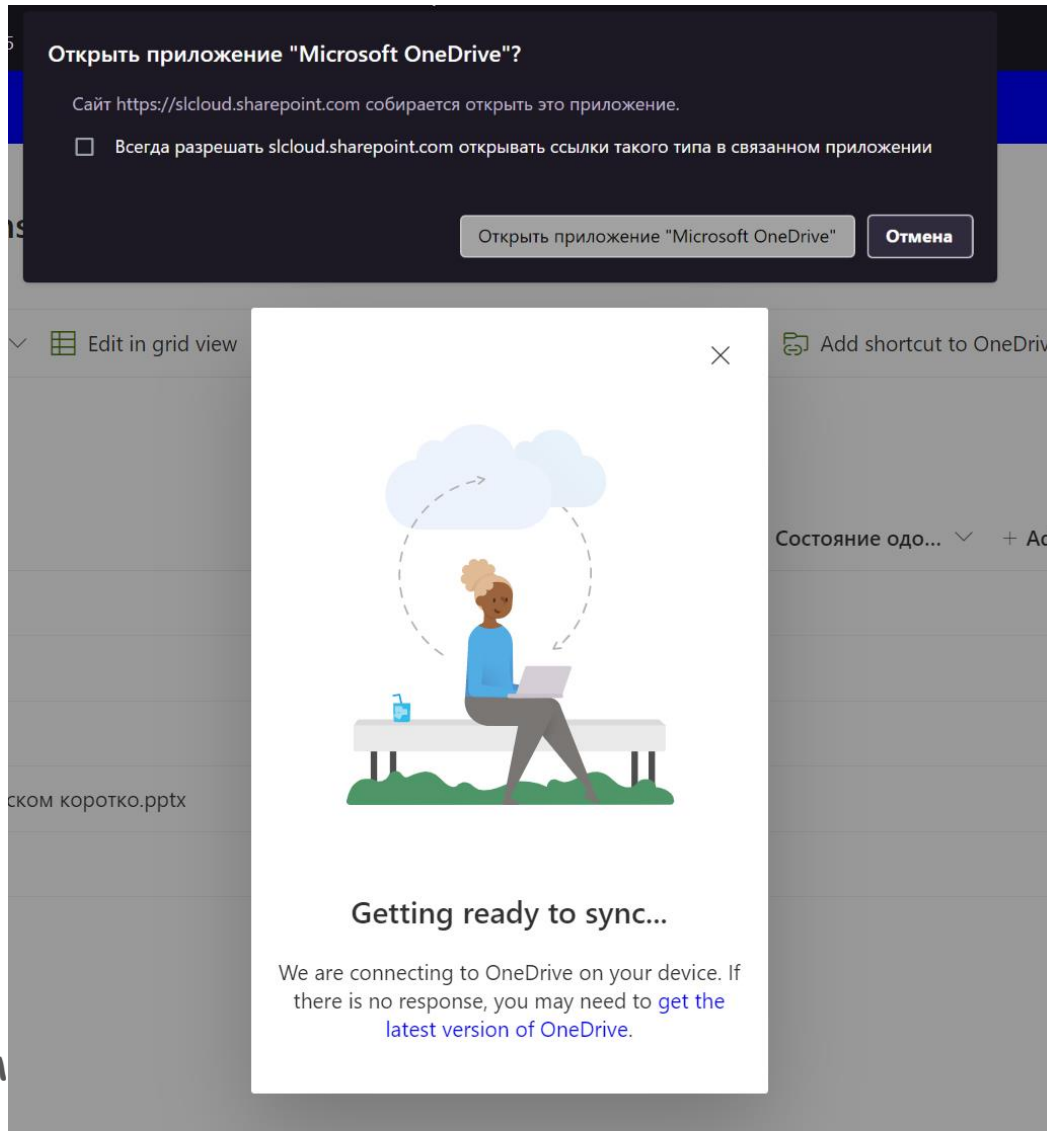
Открыть приложение "Microsoft OneDrive"?

Сайт https://slcloud.sharepoint.com собирается открыть это приложение.

Всегда разрешать slcloud.sharepoint.com открывать ссылки такого типа в связанном приложении

Открыть приложение "Microsoft OneDrive"

Отмена

Edit in grid view

Add shortcut to OneDriv

Состояние одо...

+ Ac

ском коротко.pptx

Getting ready to sync...

We are connecting to OneDrive on your device. If there is no response, you may need to get the latest version of OneDrive.